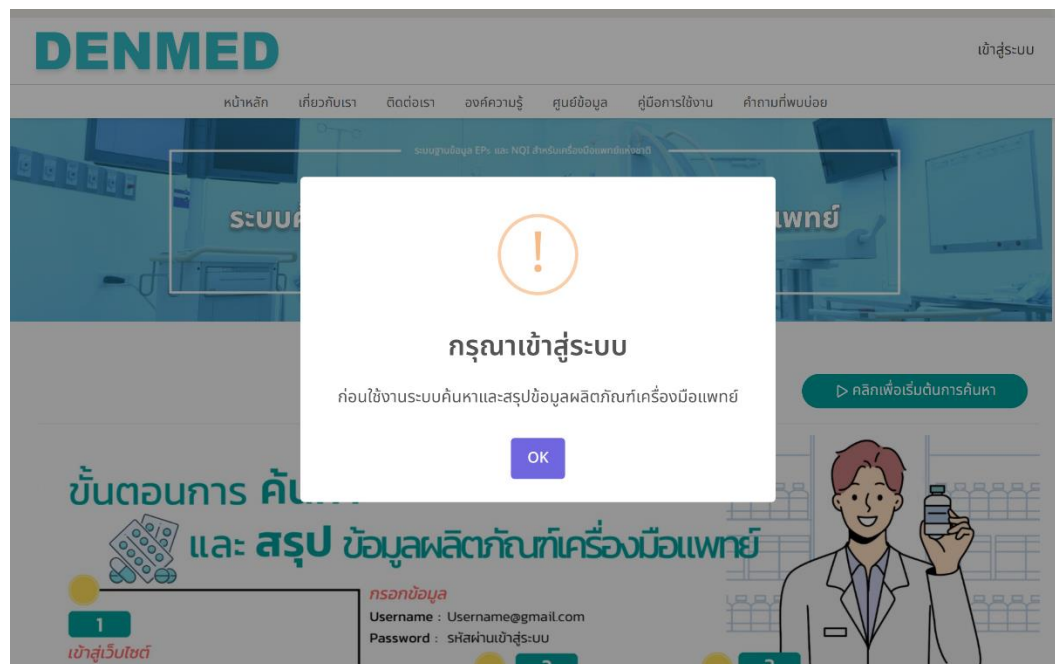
DENMED

เข้าสู่ระบบ

หน้าหลัก เกี่ยวกับเรา ติดต่อเรา องค์ความรู้ ศูนย์ข้อมูล คู่มือการใช้งาน คำถามที่พบบ่อย

ระบบฐานข้อมูล EPs และ NQI สำหรับเครื่องมือแพทย์แห่งชาติ

ระบบค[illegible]แพทย์

!

กรุณาเข้าสู่ระบบ

ก่อนใช้งานระบบค้นหาและสรุปข้อมูลผลิตภัณฑ์เครื่องมือแพทย์

OK

▷ คลิกเพื่อเริ่มต้นการค้นหา

ขั้นตอนการ ค้น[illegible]

และ สรุป ข้อมูลผลิตภัณฑ์เครื่องมือแพทย์

1

เข้าสู่เว็บไซต์

กรอกข้อมูล

Username : Username@gmail.com

Password : รหัสผ่านเข้าสู่ระบบ